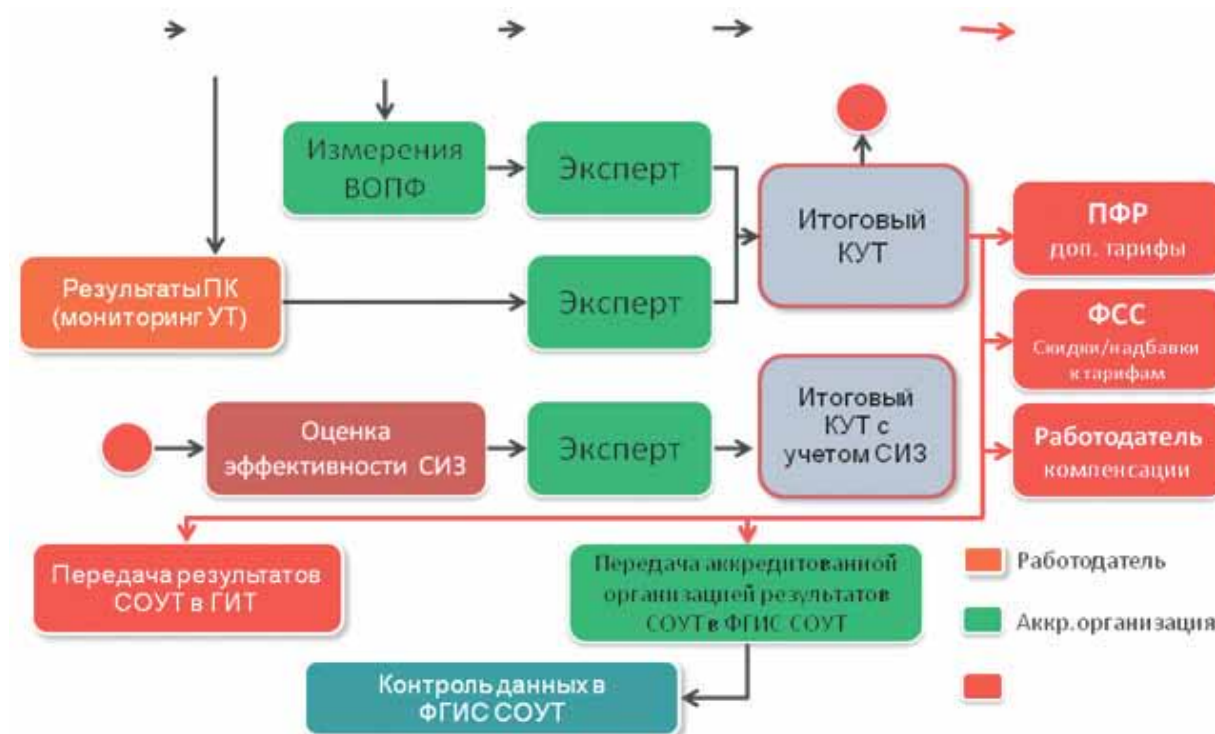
Измерения ВОПФ

Эксперт

Итоговый КУТ

ПФР доп. тарифы

Результаты ПК (мониторинг УТ)

Эксперт

ФСС Скидки/надбавки к тарифам

Оценка эффективности СИЗ

Эксперт

Итоговый КУТ с учетом СИЗ

Работодатель компенсации

Передача результатов СОУТ в ГИТ

Передача аккредитованной организацией результатов СОУТ в ФГИС СОУТ

Работодатель

Аккр. организация

Контроль данных в ФГИС СОУТ